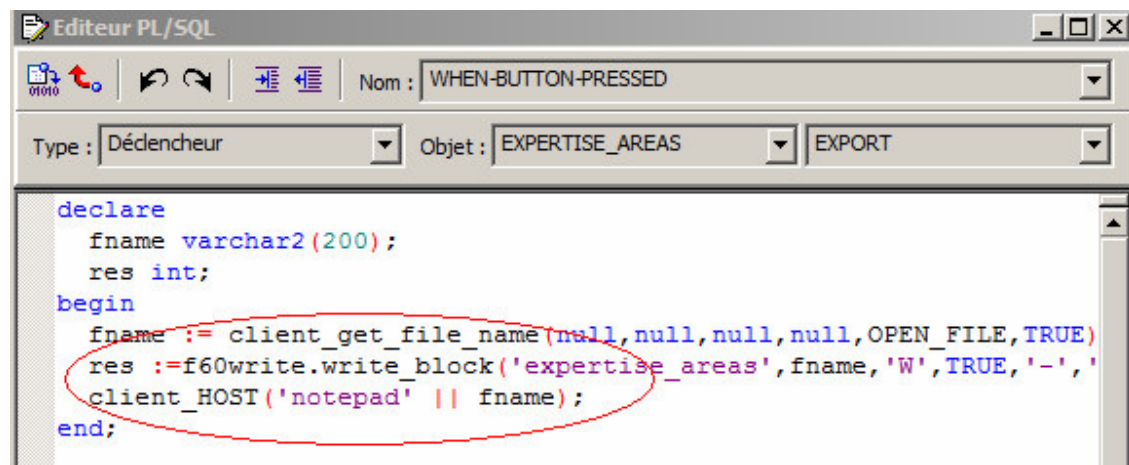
Editeur PL/SQL

Nom : WHEN-BUTTON-PRESSED

Type : Déclencheur

Objet : EXPERTISE_AREAS

EXPORT

declare
  fname varchar2(200);
  res int;
begin
  fname := client_get_file_name(null,null,null,null,OPEN_FILE,TRUE)
  res :=f60write.write_block('expertise_areas',fname,'W',TRUE,'-','
  client_HOST('notepad' || fname);
end;